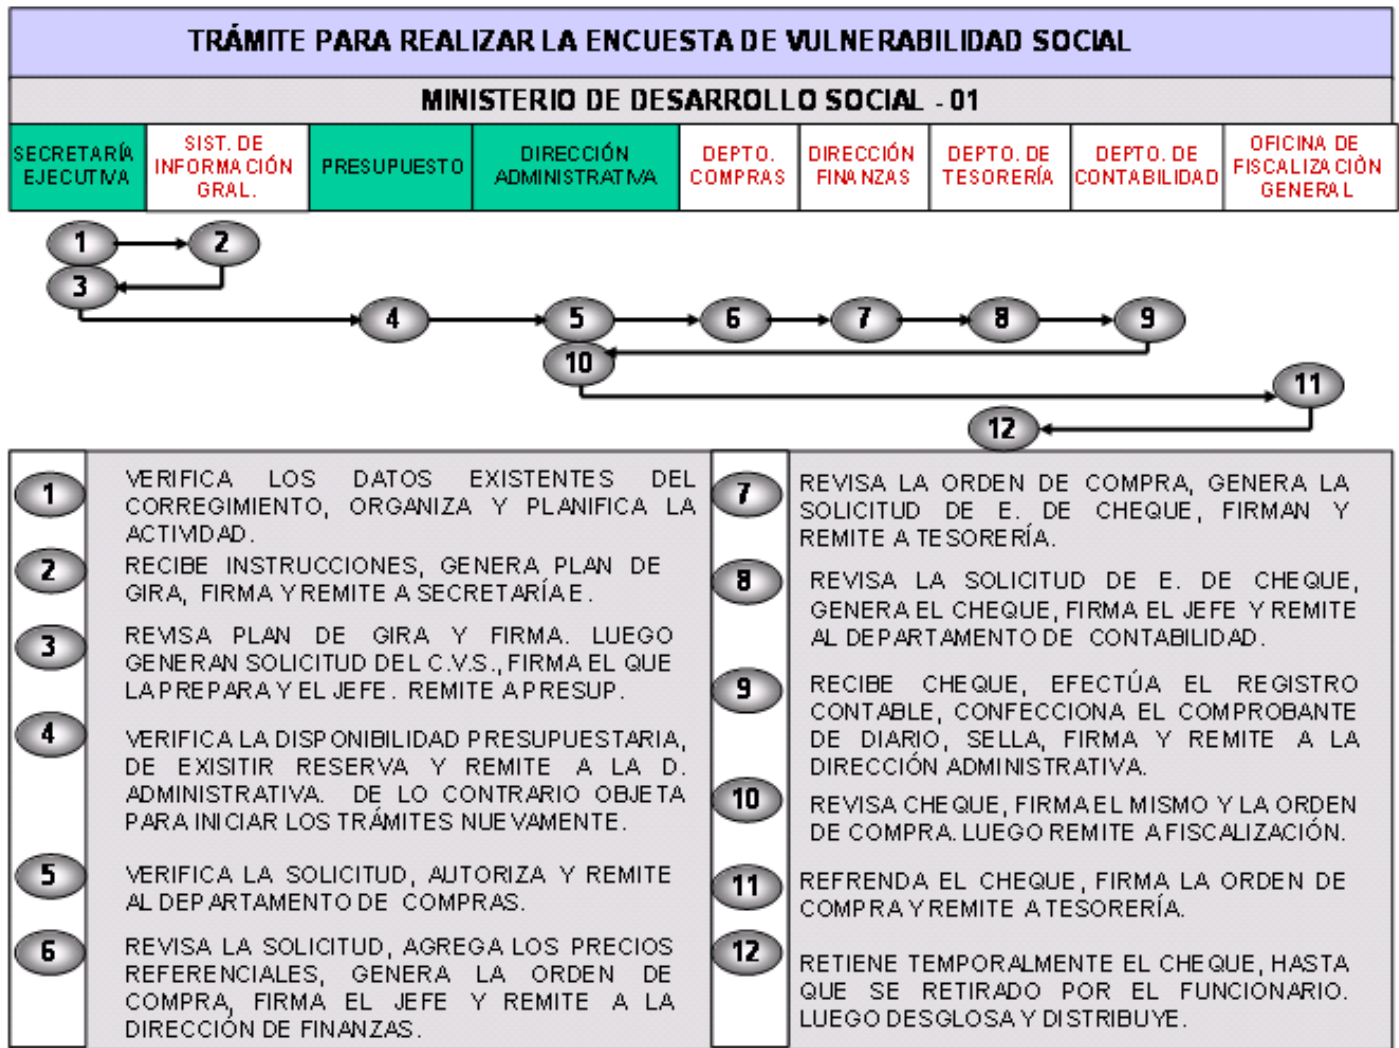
TRÁMITE PARA REALIZAR LA ENCUESTA DE VULNERABILIDAD SOCIAL

MINISTERIO DE DESARROLLO SOCIAL - 01

| SECRETARÍA EJECUTIVA | SIST. DE INFORMACIÓN GRAL. | PRESUPUESTO | DIRECCIÓN ADMINISTRATIVA | DEPTO. COMPRAS | DIRECCIÓN FINANZAS | DEPTO. DE TESORERÍA | DEPTO. DE CONTABILIDAD | OFICINA DE FISCALIZACIÓN GENERAL |
|---|---|---|---|---|---|---|---|---|

1 2 3 4 5 6 7 8 9 10 11 12

| | |
|---|---|
| 1 | VERIFICA LOS DATOS EXISTENTES DEL CORREGIMIENTO, ORGANIZA Y PLANIFICA LA ACTIVIDAD. |
| 2 | RECIBE INSTRUCCIONES, GENERA PLAN DE GIRA, FIRMA Y REMITE A SECRETARÍA E. |
| 3 | REVISA PLAN DE GIRA Y FIRMA. LUEGO GENERAN SOLICITUD DEL C.V.S., FIRMA EL QUE LA PREPARA Y EL JEFE. REMITE A PRESUP. |
| 4 | VERIFICA LA DISPONIBILIDAD PRESUPUESTARIA, DE EXISITIR RESERVA Y REMITE A LA D. ADMINISTRATIVA. DE LO CONTRARIO OBJETA PARA INICIAR LOS TRÁMITES NUEVAMENTE. |
| 5 | VERIFICA LA SOLICITUD, AUTORIZA Y REMITE AL DEPARTAMENTO DE COMPRAS. |
| 6 | REVISA LA SOLICITUD, AGREGA LOS PRECIOS REFERENCIALES, GENERA LA ORDEN DE COMPRA, FIRMA EL JEFE Y REMITE A LA DIRECCIÓN DE FINANZAS. |
| 7 | REVISA LA ORDEN DE COMPRA, GENERA LA SOLICITUD DE E. DE CHEQUE, FIRMAN Y REMITE A TESORERÍA. |
| 8 | REVISA LA SOLICITUD DE E. DE CHEQUE, GENERA EL CHEQUE, FIRMA EL JEFE Y REMITE AL DEPARTAMENTO DE CONTABILIDAD. |
| 9 | RECIBE CHEQUE, EFECTÚA EL REGISTRO CONTABLE, CONFECCIONA EL COMPROBANTE DE DIARIO, SELLA, FIRMA Y REMITE A LA DIRECCIÓN ADMINISTRATIVA. |
| 10 | REVISA CHEQUE, FIRMA EL MISMO Y LA ORDEN DE COMPRA. LUEGO REMITE A FISCALIZACIÓN. |
| 11 | REFRENDA EL CHEQUE, FIRMA LA ORDEN DE COMPRA Y REMITE A TESORERÍA. |
| 12 | RETIENE TEMPORALMENTE EL CHEQUE, HASTA QUE SE RETIRADO POR EL FUNCIONARIO. LUEGO DESGLOSA Y DISTRIBUYE. |